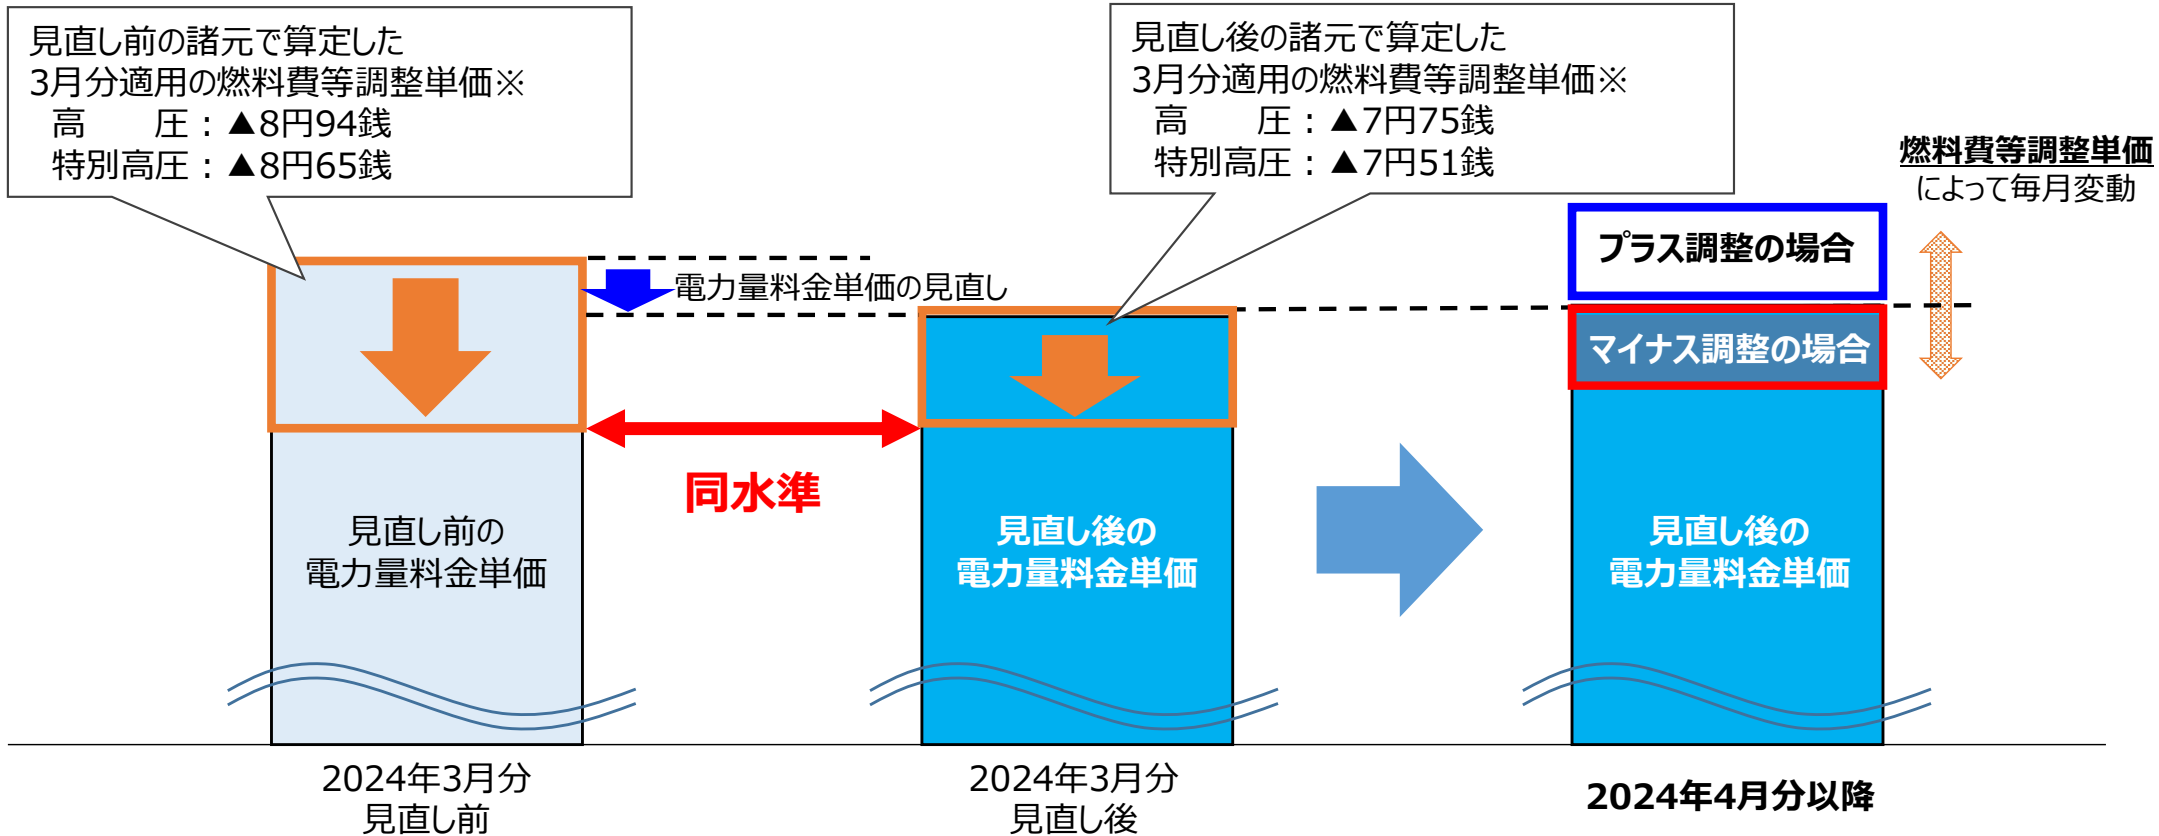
見直し前の諸元で算定した
3月分適用の燃料費等調整単価※
高　　圧：▲8円94銭
特別高圧：▲8円65銭

見直し後の諸元で算定した
3月分適用の燃料費等調整単価※
高　　圧：▲7円75銭
特別高圧：▲7円51銭

燃料費等調整単価
によって毎月変動

プラス調整の場合

電力量料金単価の見直し

マイナス調整の場合

同水準

見直し前の
電力量料金単価

見直し後の
電力量料金単価

見直し後の
電力量料金単価

2024年3月分
見直し前

2024年3月分
見直し後

2024年4月分以降